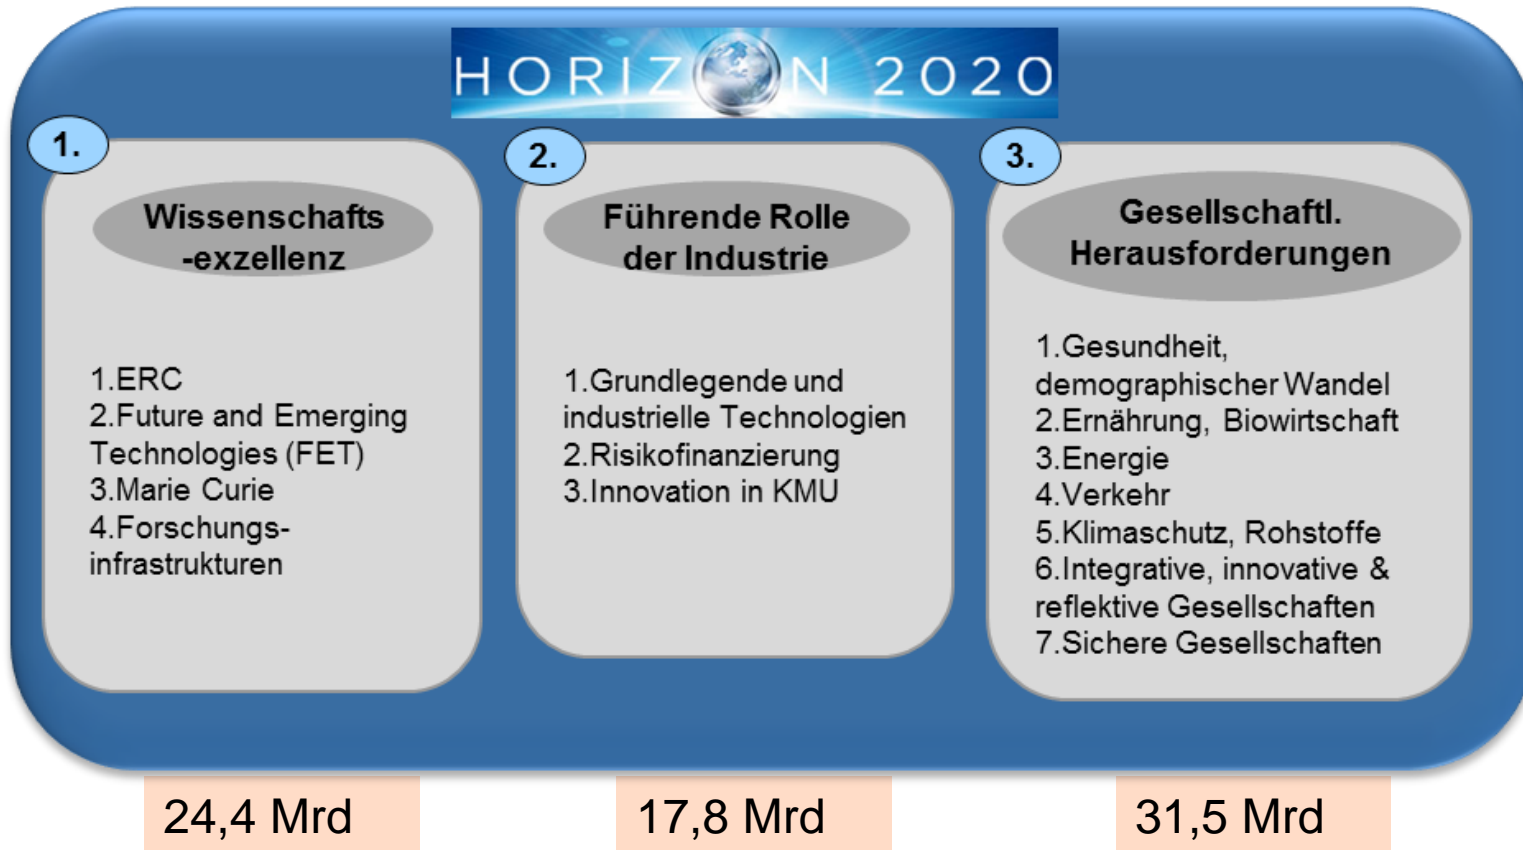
HORIZON 2020

1.

Wissenschafts -exzellenz

1.ERC
2.Future and Emerging Technologies (FET)
3.Marie Curie
4.Forschungsinfrastrukturen

2.

Führende Rolle der Industrie

1.Grundlegende und industrielle Technologien
2.Risikofinanzierung
3.Innovation in KMU

3.

Gesellschaftl. Herausforderungen

1.Gesundheit, demographischer Wandel
2.Ernährung, Biowirtschaft
3.Energie
4.Verkehr
5.Klimaschutz, Rohstoffe
6.Integrative, innovative & reflektive Gesellschaften
7.Sichere Gesellschaften

24,4 Mrd

17,8 Mrd

31,5 Mrd